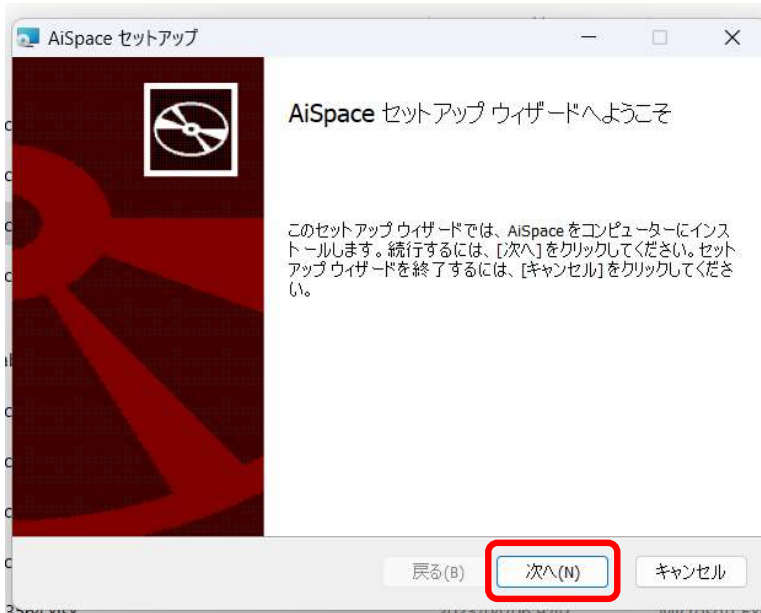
AiSpace セットアップ

AiSpace セットアップ ウィザードへようこそ

このセットアップ ウィザードでは、AiSpace をコンピューターにインストールします。続行するには、[次へ] をクリックしてください。セットアップ ウィザードを終了するには、[キャンセル] をクリックしてください。

戻る(B)
次へ(N)
キャンセル